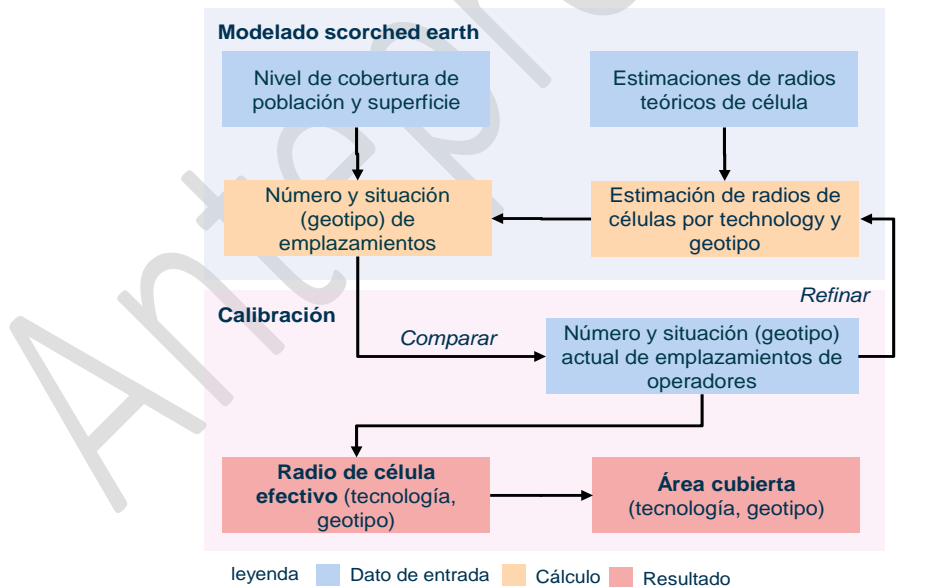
Modelado scorched earth

Nivel de cobertura de población y superficie

Estimaciones de radios teóricos de célula

Número y situación (geotipo) de emplazamientos

Estimación de radios de células por technology y geotipo

Refinar

Calibración

Comparar

Número y situación (geotipo) actual de emplazamientos de operadores

Radio de célula efectivo (tecnología, geotipo)

Área cubierta (tecnología, geotipo)

leyenda Dato de entrada Cálculo Resultado

Anteproyecto